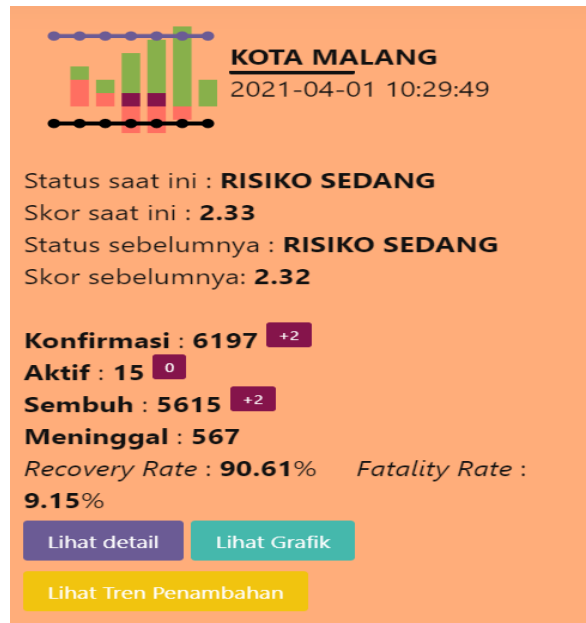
KOTA MALANG
2021-04-01 10:29:49

Status saat ini : **RISIKO SEDANG**
Skor saat ini : **2.33**
Status sebelumnya : **RISIKO SEDANG**
Skor sebelumnya: **2.32**

**Konfirmasi** : **6197** +2
**Aktif** : **15** 0
**Sembuh** : **5615** +2
**Meninggal** : **567**
*Recovery Rate* : **90.61**% *Fatality Rate* : **9.15**%

Lihat detail
Lihat Grafik
Lihat Tren Penambahan